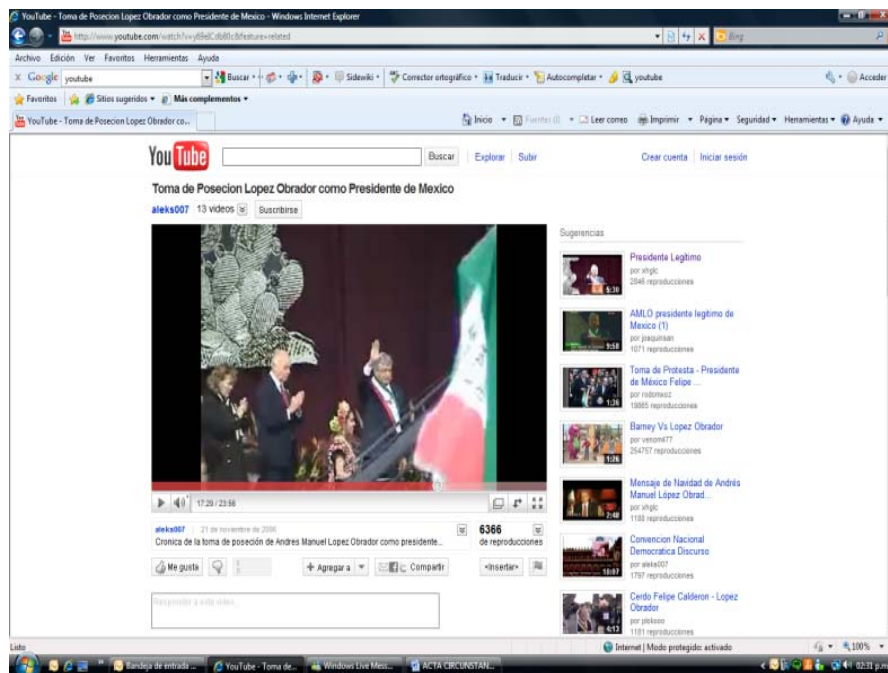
YouTube - Toma de Posecion Lopez Obrador como Presidente de Mexico - Windows Internet Explorer

http://www.youtube.com/watch?v=y69elCdb80c&feature=related

Bing

Archivo Edición Ver Favoritos Herramientas Ayuda

Google youtube Buscar Sidewiki Corrector ortográfico Traducir Autocompletar youtube Acceder

Favoritos Sitios sugeridos Más complementos

YouTube - Toma de Posecion Lopez Obrador co...

Inicio Fuentes (I) Leer correo Imprimir Página Seguridad Herramientas Ayuda

YouTube Buscar Explorar Subir Crear cuenta Iniciar sesión

Toma de Posecion Lopez Obrador como Presidente de Mexico

aleks007 13 videos Suscribirse

17:20 / 23:56

aleks007 21 de noviembre de 2006
Cronica de la toma de posesión de Andres Manuel Lopez Obrador como presidente...

6366 de reproducciones

Me gusta Agregar a Compartir <Insertar>

Responder a este video...

Sugerencias

Presidente Legitimo
por xhglc
2846 reproducciones
5:30

AMLO presidente legitimo de Mexico (1)
por joaquinsan
1071 reproducciones
9:58

Toma de Protesta - Presidente de México Felipe ...
por rodomexz
19865 reproducciones
1:36

Barney Vs Lopez Obrador
por venom477
254757 reproducciones
1:26

Mensaje de Navidad de Andrés Manuel López Obrad...
por xhglc
1108 reproducciones
2:46

Convencion Nacional Democratica Discurso
por aleks007
1797 reproducciones
10:07

Cerdo Felipe Calderon - Lopez Obrador
por ptokooo
1181 reproducciones
4:13

Listo Internet | Modo protegido: activado 100%

Bandeja de entrada ... YouTube - Toma de... Windows Live Mess... ACTA CIRCUNSTAN... 02:31 p.m.